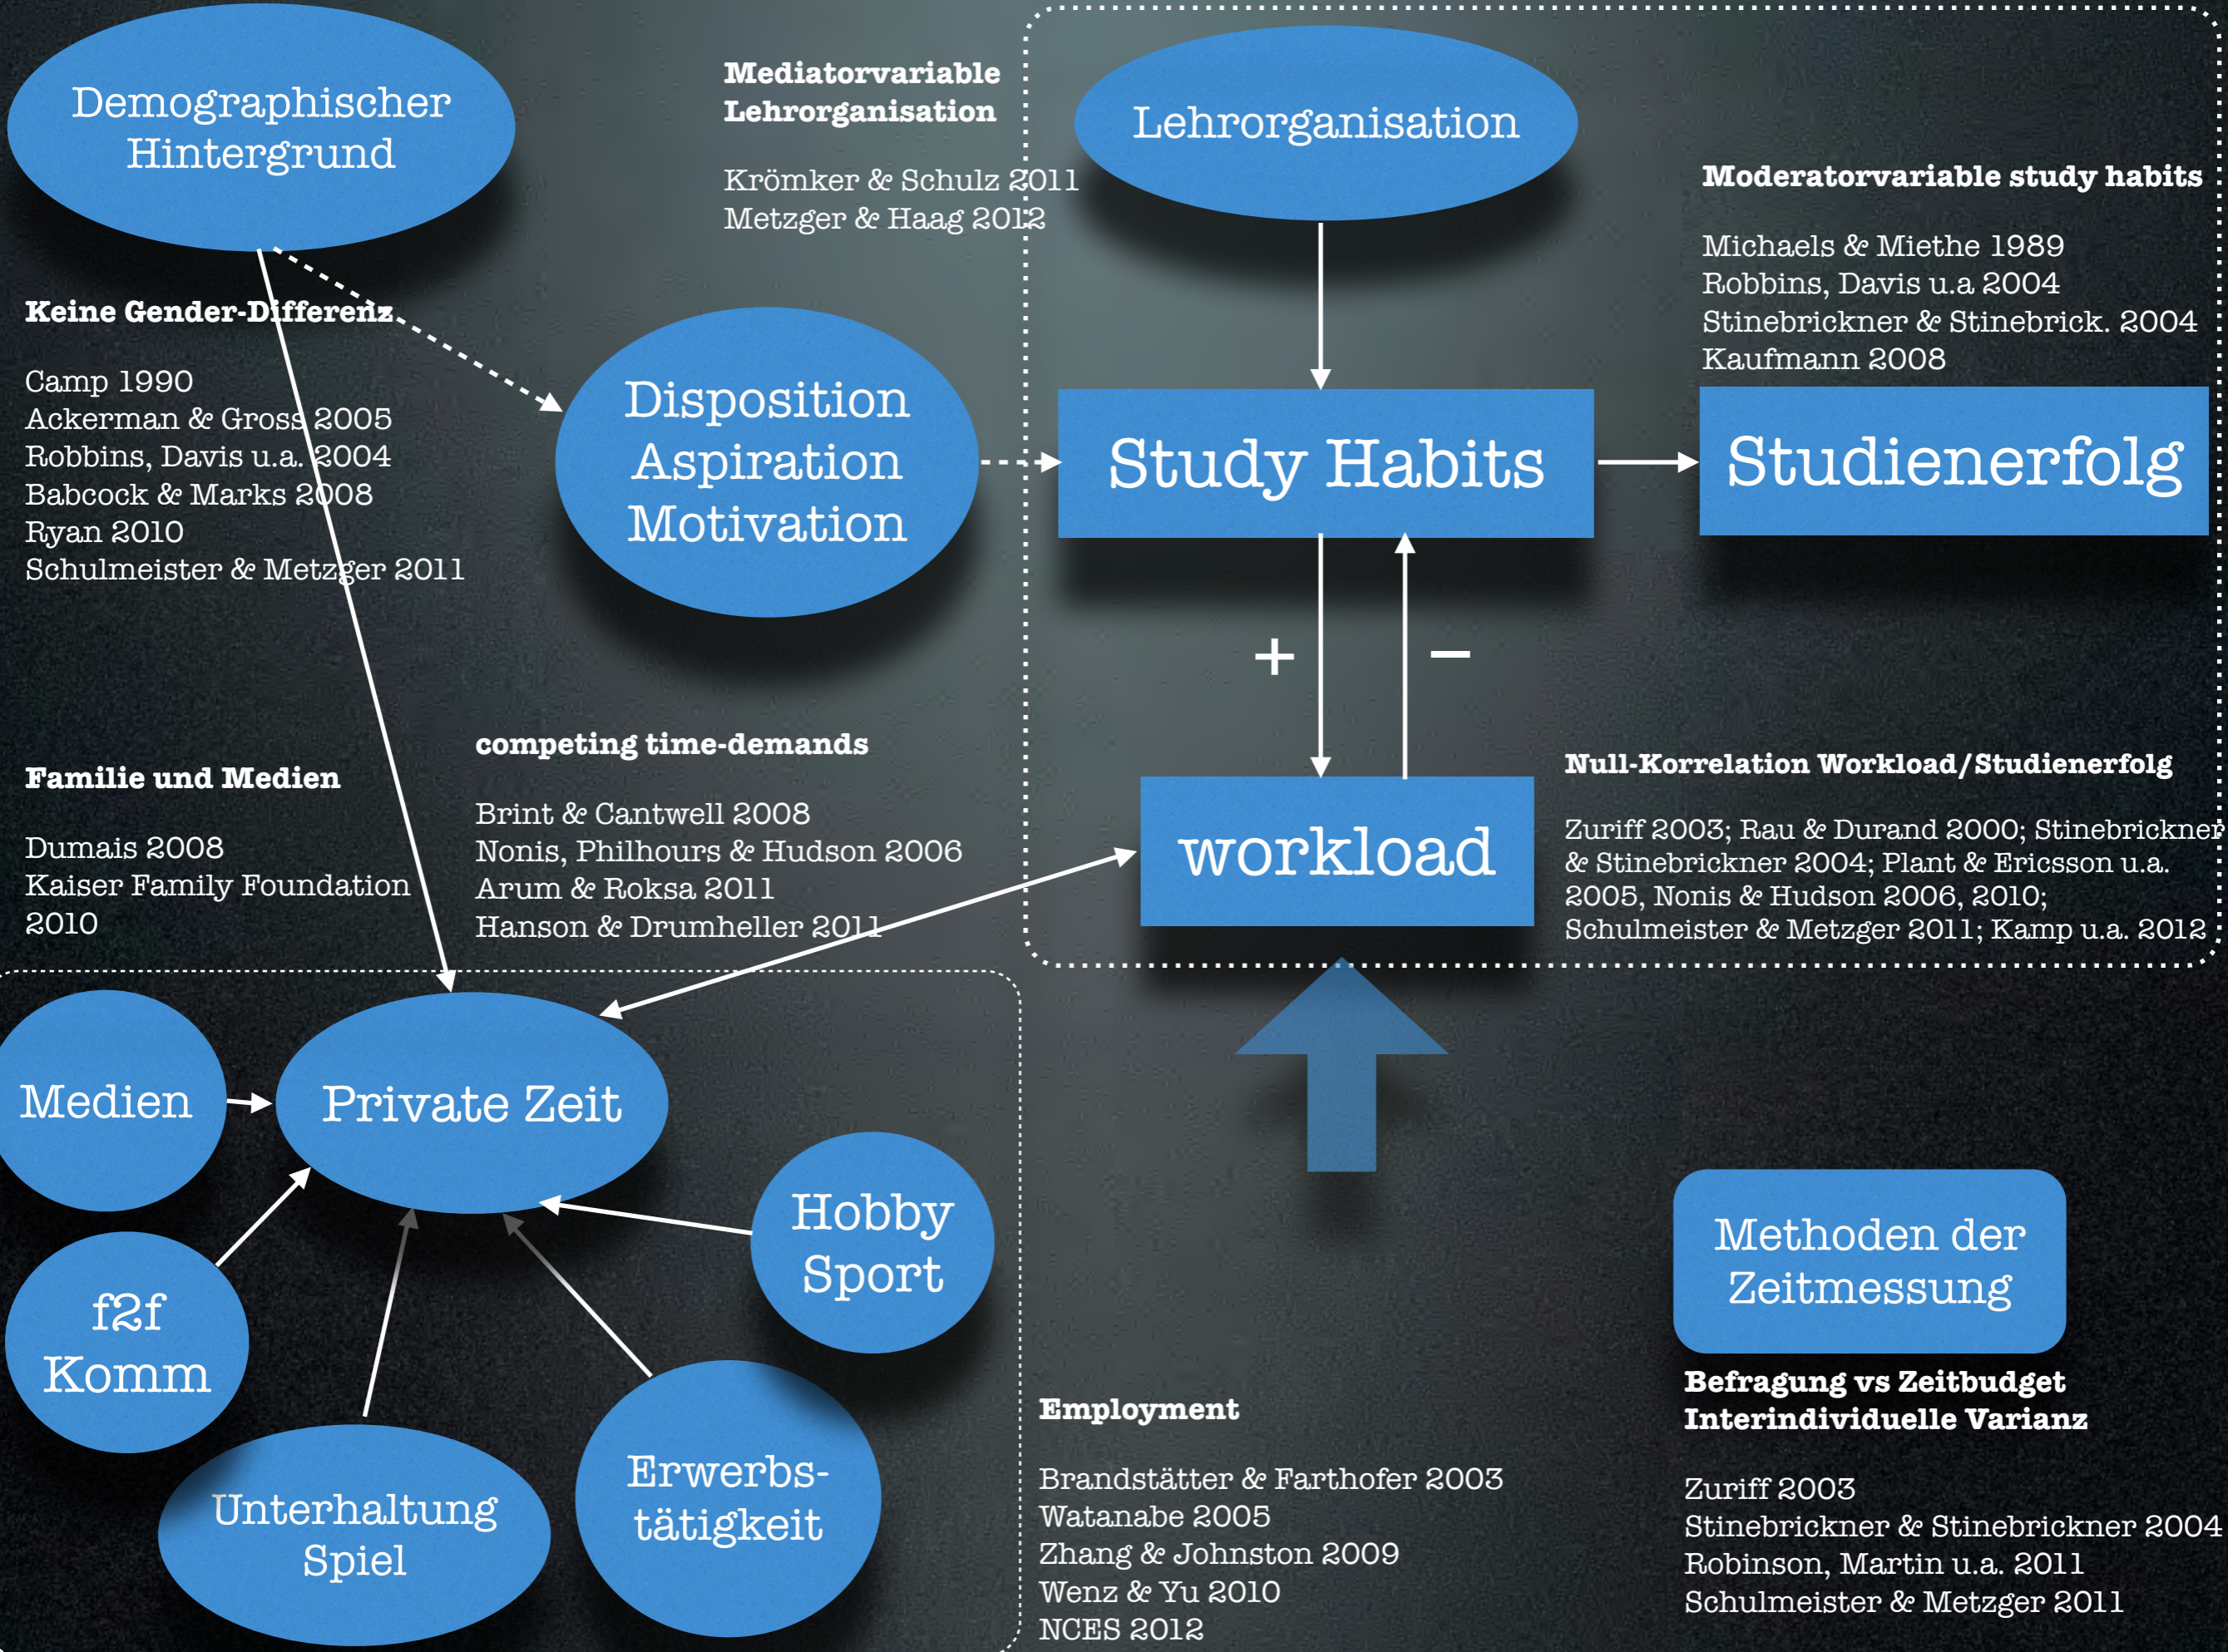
Demographischer Hintergrund

Mediatorvariable Lehrorganisation

Krömker & Schulz 2011
Metzger & Haag 2012

Lehrorganisation

Moderatorvariable study habits

Michaels & Miethe 1989
Robbins, Davis u.a 2004
Stinebrickner & Stinebrick. 2004
Kaufmann 2008

Keine Gender-Differenz

Camp 1990
Ackerman & Gross 2005
Robbins, Davis u.a. 2004
Babcock & Marks 2008
Ryan 2010
Schulmeister & Metzger 2011

Disposition Aspiration Motivation

Study Habits

Studienerfolg

+

−

competing time-demands

Brint & Cantwell 2008
Nonis, Philhours & Hudson 2006
Arum & Roksa 2011
Hanson & Drumheller 2011

Familie und Medien

Dumais 2008
Kaiser Family Foundation 2010

workload

Null-Korrelation Workload/Studienerfolg

Zuriff 2003; Rau & Durand 2000; Stinebrickner & Stinebrickner 2004; Plant & Ericsson u.a. 2005, Nonis & Hudson 2006, 2010; Schulmeister & Metzger 2011; Kamp u.a. 2012

Medien

Private Zeit

Hobby Sport

f2f Komm

Unterhaltung Spiel

Erwerbs-tätigkeit

Methoden der Zeitmessung

Befragung vs Zeitbudget
Interindividuelle Varianz

Zuriff 2003
Stinebrickner & Stinebrickner 2004
Robinson, Martin u.a. 2011
Schulmeister & Metzger 2011

Employment

Brandstätter & Farthofer 2003
Watanabe 2005
Zhang & Johnston 2009
Wenz & Yu 2010
NCES 2012